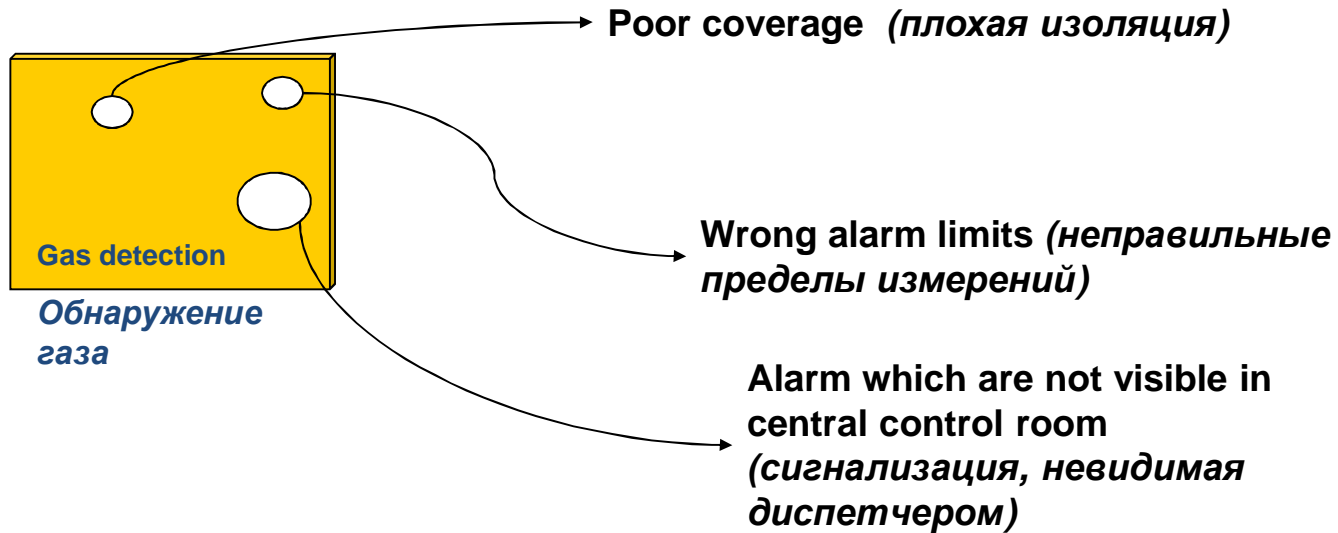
Poor coverage (плохая изоляция)

Gas detection

Обнаружение газа

Wrong alarm limits (неправильные пределы измерений)

Alarm which are not visible in central control room (сигнализация, невидимая диспетчером)